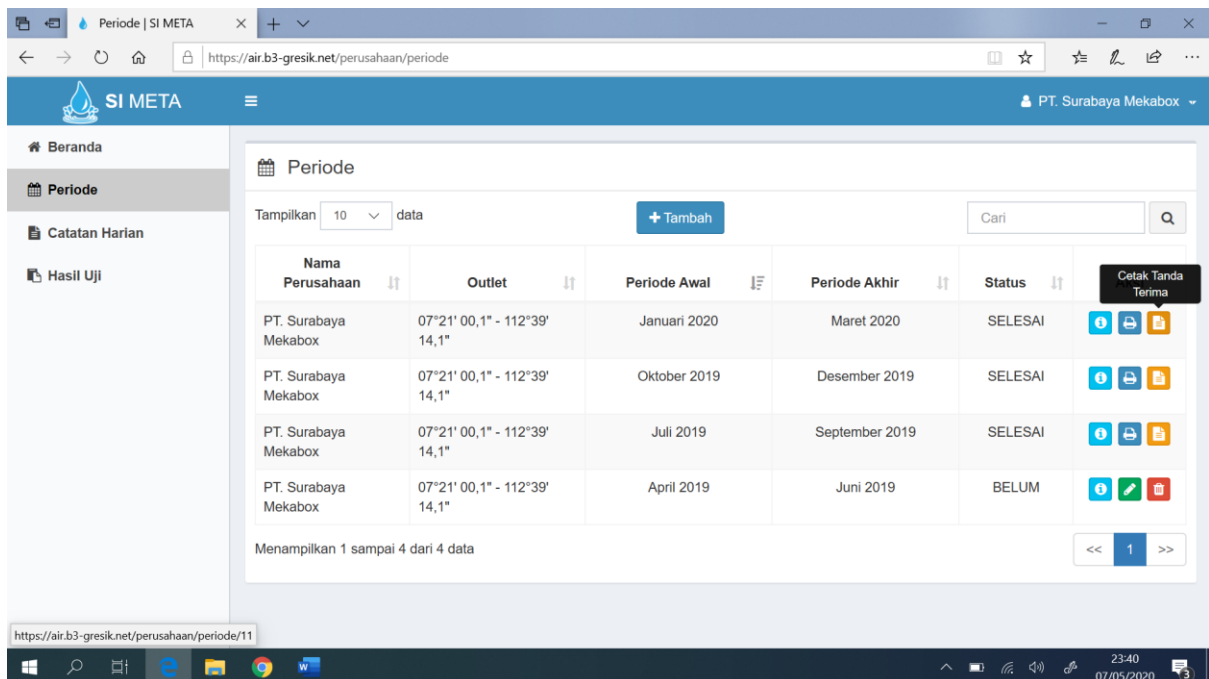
Periode | SI META

https://air.b3-gresik.net/perusahaan/periode

SI META

PT. Surabaya Mekabox

Beranda
Periode
Catatan Harian
Hasil Uji

Periode

Tampilkan 10 data

+ Tambah

Cari

| Nama Perusahaan | Outlet | Periode Awal | Periode Akhir | Status | Aksi |
|---|---|---|---|---|---|
| PT. Surabaya Mekabox | 07°21' 00,1" - 112°39' 14,1" | Januari 2020 | Maret 2020 | SELESAI | |
| PT. Surabaya Mekabox | 07°21' 00,1" - 112°39' 14,1" | Oktober 2019 | Desember 2019 | SELESAI | |
| PT. Surabaya Mekabox | 07°21' 00,1" - 112°39' 14,1" | Juli 2019 | September 2019 | SELESAI | |
| PT. Surabaya Mekabox | 07°21' 00,1" - 112°39' 14,1" | April 2019 | Juni 2019 | BELUM | |

Cetak Tanda Terima

Menampilkan 1 sampai 4 dari 4 data

<< 1 >>

https://air.b3-gresik.net/perusahaan/periode/11

23:40
07/05/2020